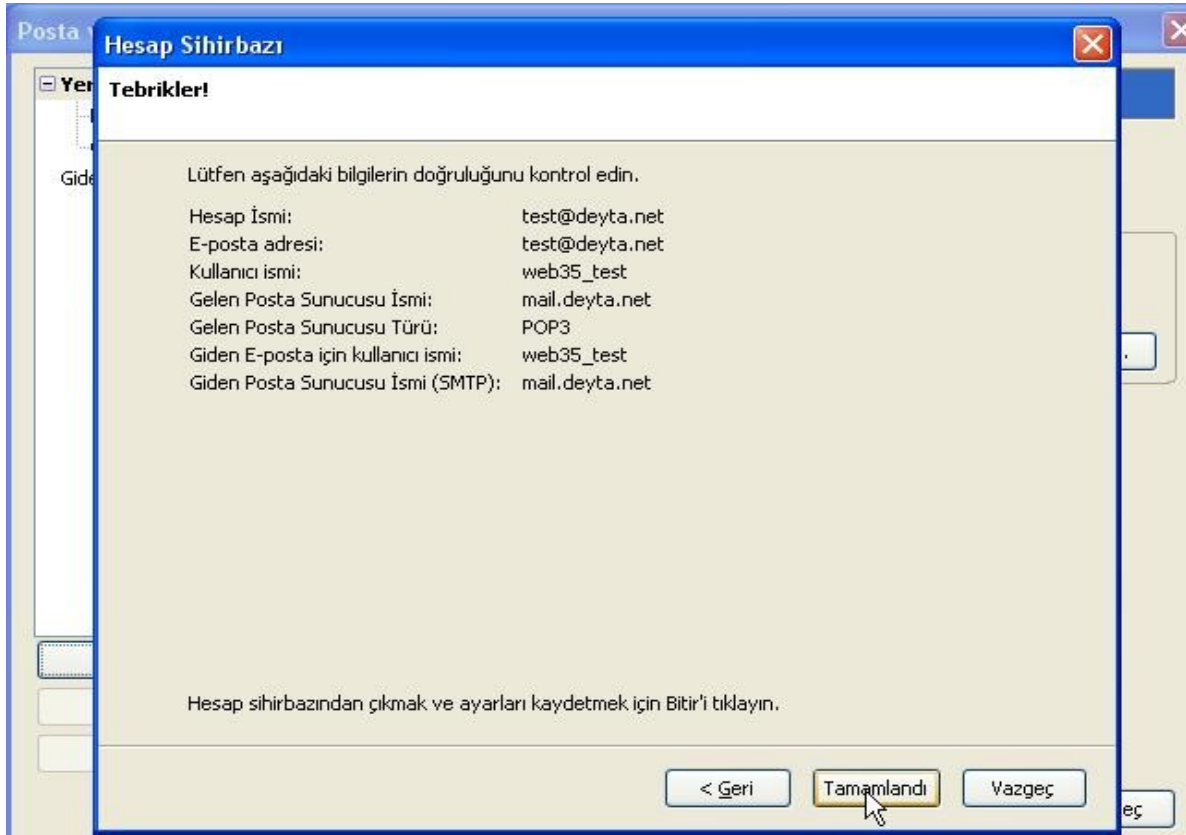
Posta

Yer

Gide

Hesap Sihirbazı

Tebrikler!

Lütfen aşağıdaki bilgilerin doğruluğunu kontrol edin.

| | |
|---|---|
| Hesap İsmi: | test@deyta.net |
| E-posta adresi: | test@deyta.net |
| Kullanıcı ismi: | web35_test |
| Gelen Posta Sunucusu İsmi: | mail.deyta.net |
| Gelen Posta Sunucusu Türü: | POP3 |
| Giden E-posta için kullanıcı ismi: | web35_test |
| Giden Posta Sunucusu İsmi (SMTP): | mail.deyta.net |

Hesap sihirbazından çıkmak ve ayarları kaydetmek için Bitir'i tıklayın.

< Geri

Tamamlandı

Vazgeç

eç